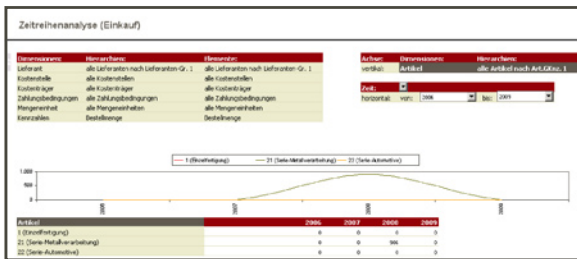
Zeitreihenanalyse (Einkauf)

| Dimensionen: | Hierarchie: | Elemente: |
|---|---|---|
| Lieferant | alle Lieferanten nach Lieferanten-Gr. 1 | alle Lieferanten nach Lieferanten-Gr. 1 |
| Kostenstelle | alle Kostenstellen | alle Kostenstellen |
| Kostenträger | alle Kostenträger | alle Kostenträger |
| Zahlungsbedingungen | alle Zahlungsbedingungen | alle Zahlungsbedingungen |
| Mengeneinheit | alle Mengeneinheiten | alle Mengeneinheiten |
| Kennzahlen | Bestellmenge | Bestellmenge |

| Achse: | Dimensionen: | Hierarchie: |
|---|---|---|
| vertikal: | Artikel | alle Artikel nach Art.Gruz. 1 |

Zeit:
horizontal: von: 2006 bis: 2009

1 (Einzelfertigung) 21 (Serie-Metallverarbeitung) 22 (Serie-Automotive)

1.000
500
0
2006
2007
2008
2009

| Artikel | 2006 | 2007 | 2008 | 2009 |
|---|---|---|---|---|
| 1 (Einzelfertigung) | 0 | 0 | 0 | 0 |
| 21 (Serie-Metallverarbeitung) | 0 | 0 | 906 | 0 |
| 22 (Serie-Automotive) | 0 | 0 | 0 | 0 |